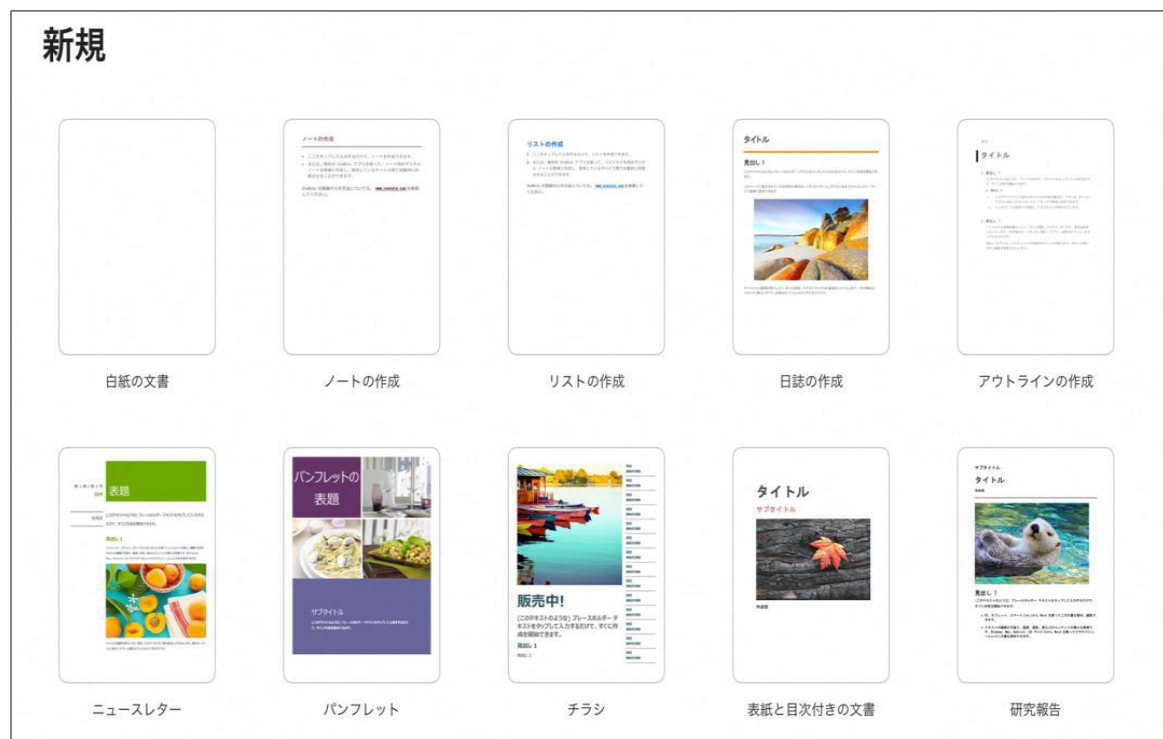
新規

白紙の文書

ノートの作成

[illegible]

ノートの作成

リストの作成

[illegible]

リストの作成

タイトル

見出し 1

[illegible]

日誌の作成

タイトル

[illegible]

アウトラインの作成

表題

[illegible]

見出し 1

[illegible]

ニュースレター

パンフレットの表題

サブタイトル

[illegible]

パンフレット

販売中!

(このテキストのような) プレースホルダー テキストをタップして入力するだけで、すぐに作成を開始できます。

見出し 1

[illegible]

チラシ

タイトル

サブタイトル

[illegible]

表紙と目次付きの文書

サブタイトル

タイトル

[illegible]

見出し 1

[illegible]

研究報告